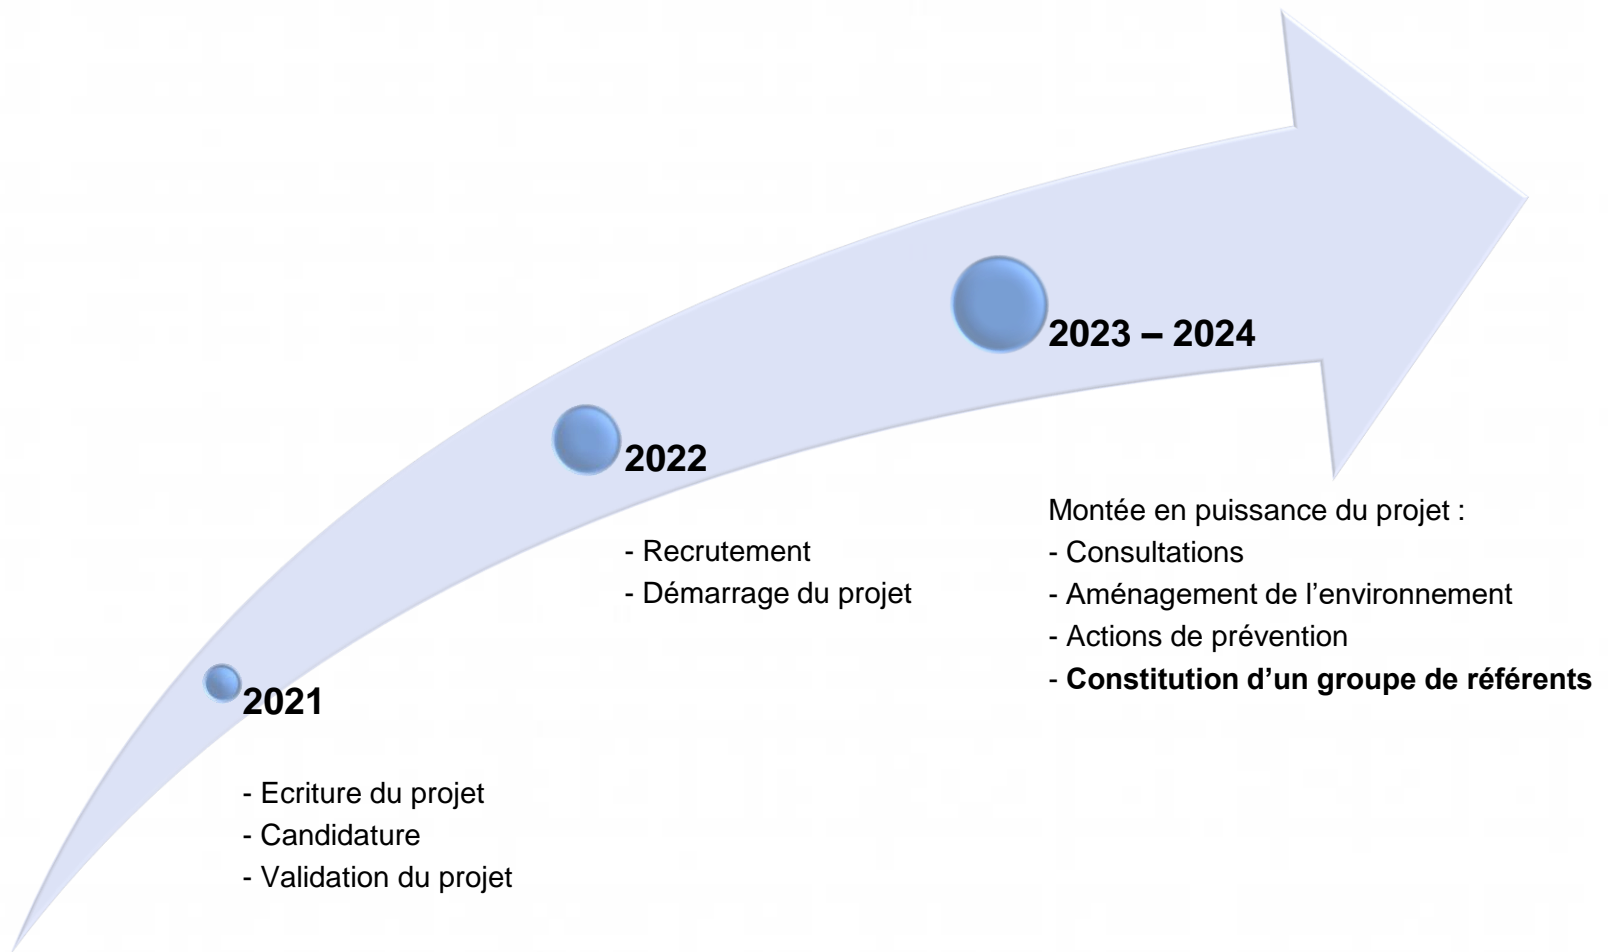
2021

- Ecriture du projet
- Candidature
- Validation du projet

2022

- Recrutement
- Démarrage du projet

2023 – 2024

Montée en puissance du projet :
- Consultations
- Aménagement de l’environnement
- Actions de prévention
- **Constitution d’un groupe de référents**